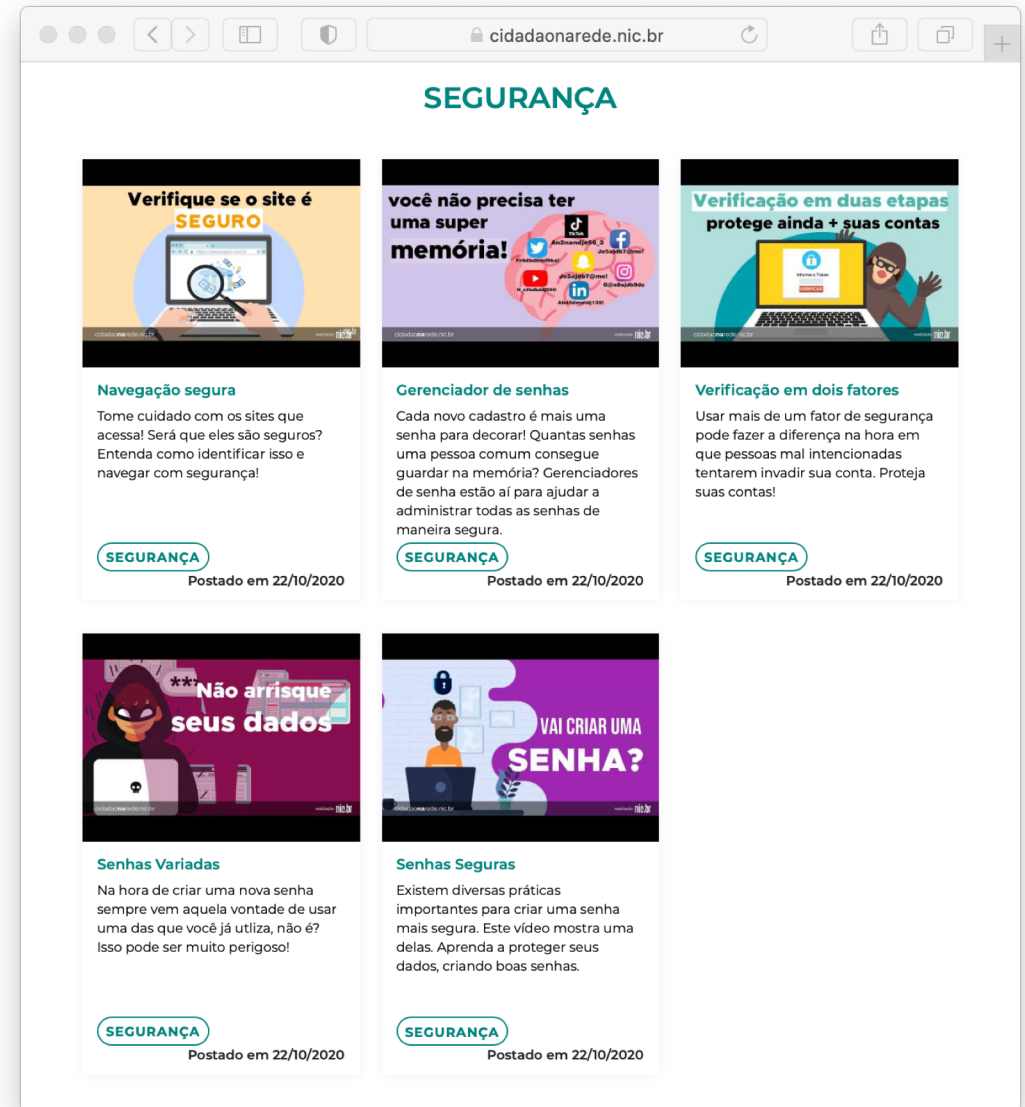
cidadaonarede.nic.br

SEGURANÇA

Verifique se o site é SEGURO

cidadaonarede.nic.br nic.br

Navegação segura

Tome cuidado com os sites que acessa! Será que eles são seguros? Entenda como identificar isso e navegar com segurança!

SEGURANÇA

Postado em 22/10/2020

você não precisa ter uma super memória!

TikTok

An2nandje56_3

Jo5ajdb7@mo!

JoSajdb7@mo!

G@o8ajdb9do

Abk9sbnmdj1!391

cidadaonarede.nic.br nic.br

Gerenciador de senhas

Cada novo cadastro é mais uma senha para decorar! Quantas senhas uma pessoa comum consegue guardar na memória? Gerenciadores de senha estão aí para ajudar a administrar todas as senhas de maneira segura.

SEGURANÇA

Postado em 22/10/2020

Verificação em duas etapas protege ainda + suas contas

Informe o Token

VERIFICAR

cidadaonarede.nic.br nic.br

Verificação em dois fatores

Usar mais de um fator de segurança pode fazer a diferença na hora em que pessoas mal intencionadas tentarem invadir sua conta. Proteja suas contas!

SEGURANÇA

Postado em 22/10/2020

**Não arrisque seus dados

cidadaonarede.nic.br nic.br

Senhas Variadas

Na hora de criar uma nova senha sempre vem aquela vontade de usar uma das que você já utliza, não é? Isso pode ser muito perigoso!

SEGURANÇA

Postado em 22/10/2020

VAI CRIAR UMA SENHA?

cidadaonarede.nic.br nic.br

Senhas Seguras

Existem diversas práticas importantes para criar uma senha mais segura. Este vídeo mostra uma delas. Aprenda a proteger seus dados, criando boas senhas.

SEGURANÇA

Postado em 22/10/2020